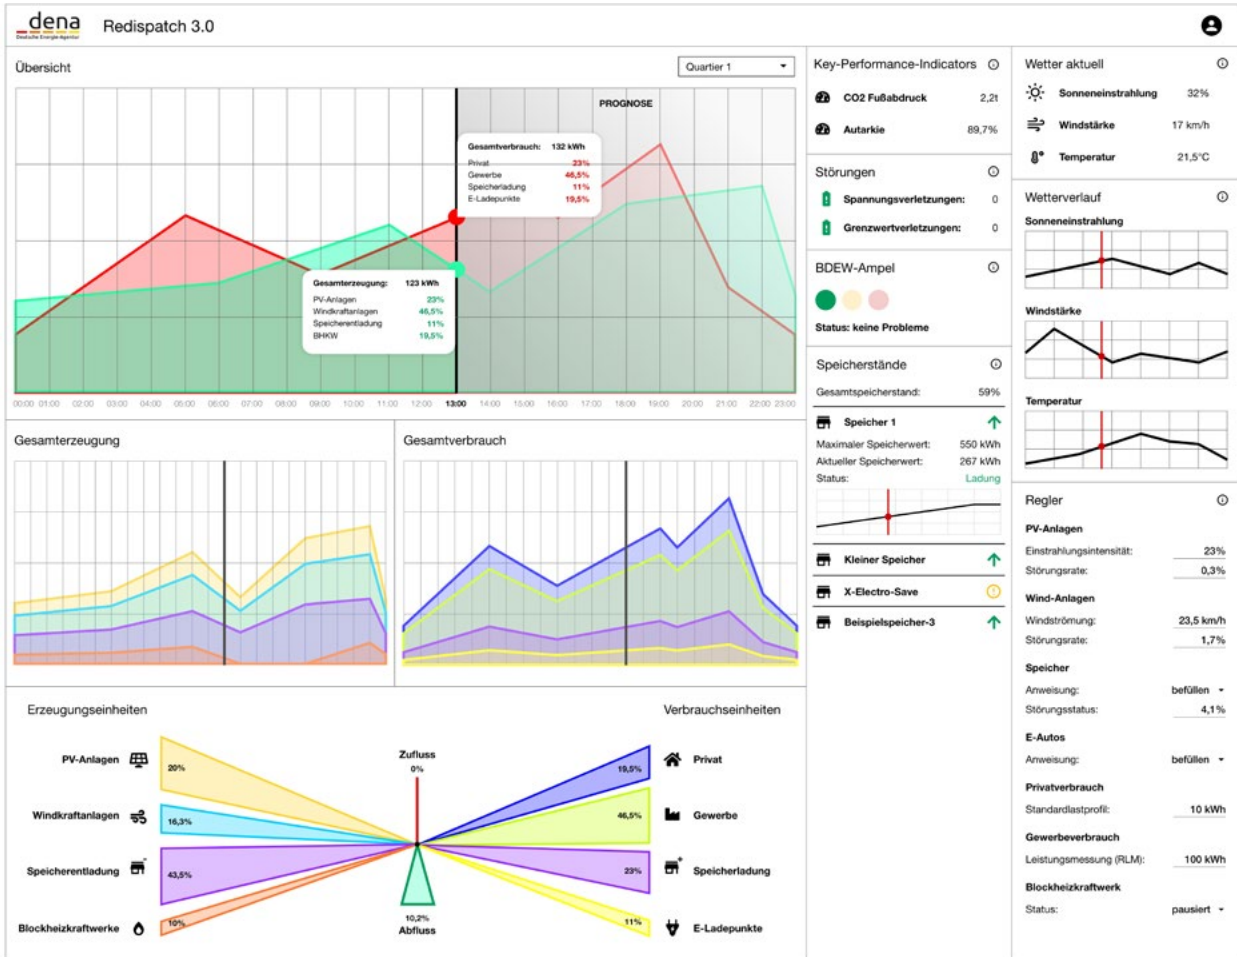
dena
Deutsche Energie-Agentur
Redispatch 3.0

Übersicht
Quartier 1

PROGNOSE

Gesamtverbrauch: 132 kWh
Privat 23%
Gewerbe 46,5%
Speicherladung 11%
E-Ladepunkte 19,5%

Gesamterzeugung: 123 kWh
PV-Anlagen 23%
Windkraftanlagen 46,5%
Speicherentladung 11%
BHKW 19,5%

00:00 01:00 02:00 03:00 04:00 05:00 06:00 07:00 08:00 09:00 10:00 11:00 12:00 13:00 14:00 15:00 16:00 17:00 18:00 19:00 20:00 21:00 22:00 23:00

Gesamterzeugung

Gesamtverbrauch

Erzeugungseinheiten
Verbrauchseinheiten

PV-Anlagen 20%
Windkraftanlagen 16,3%
Speicherentladung 43,5%
Blockheizkraftwerke 10%

Zufluss 0%
10,2% Abfluss

19,5% Privat
46,5% Gewerbe
23% Speicherladung
11% E-Ladepunkte

Key-Performance-Indicators
CO2 Fußabdruck 2,2t
Autarkie 89,7%

Störungen
Spannungsverletzungen: 0
Grenzwertverletzungen: 0

BDEW-Ampel
Status: keine Probleme

Speicherstände
Gesamtspeicherstand: 59%
Speicher 1
Maximaler Speicherwert: 550 kWh
Aktueller Speicherwert: 267 kWh
Status: Ladung
Kleiner Speicher
X-Electro-Save
Beispielspeicher-3

Wetter aktuell
Sonneneinstrahlung 32%
Windstärke 17 km/h
Temperatur 21,5°C

Wetterverlauf
Sonneneinstrahlung
Windstärke
Temperatur

Regler
PV-Anlagen
Einstrahlungsintensität: 23%
Störungsrate: 0,3%
Wind-Anlagen
Windströmung: 23,5 km/h
Störungsrate: 1,7%
Speicher
Anweisung: befüllen
Störungsstatus: 4,1%
E-Autos
Anweisung: befüllen
Privatverbrauch
Standardlastprofil: 10 kWh
Gewerbeverbrauch
Leistungsmessung (RLM): 100 kWh
Blockheizkraftwerk
Status: pausiert